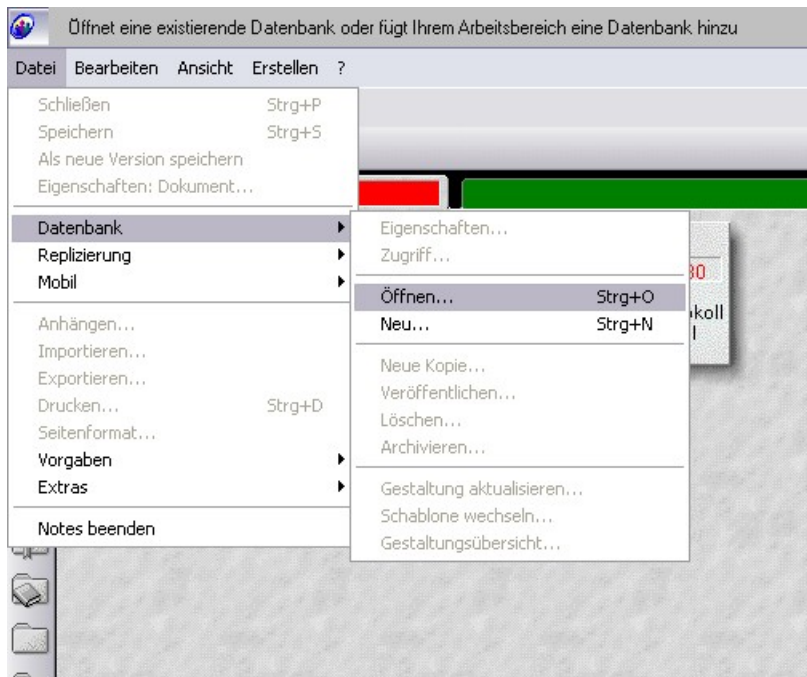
Öffnet eine existierende Datenbank oder fügt Ihrem Arbeitsbereich eine Datenbank hinzu

Datei Bearbeiten Ansicht Erstellen ?

Schließen Strg+P
Speichern Strg+S
Als neue Version speichern
Eigenschaften: Dokument...

Datenbank
Replizierung
Mobil

Anhängen...
Importieren...
Exportieren...
Drucken... Strg+D
Seitenformat...
Vorgaben
Extras

Notes beenden

Eigenschaften...
Zugriff...

Öffnen... Strg+O
Neu... Strg+N

Neue Kopie...
Veröffentlichen...
Löschen...
Archivieren...

Gestaltung aktualisieren...
Schablone wechseln...
Gestaltungsübersicht...

30
koll
l